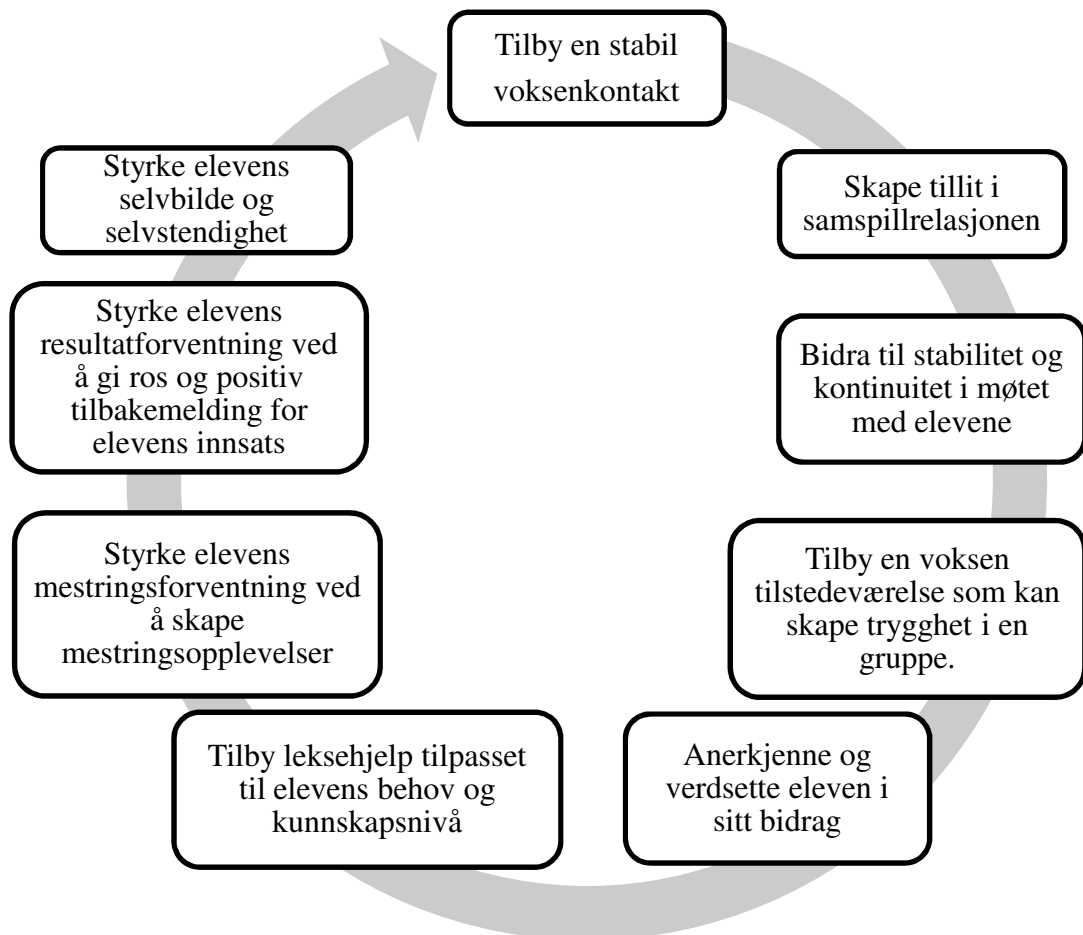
Tilby en stabil voksenkontakt

Skape tillit i samspillrelasjonen

Bidra til stabilitet og kontinuitet i møtet med elevene

Tilby en voksen tilstedeværelse som kan skape trygghet i en gruppe.

Anerkjenne og verdsette eleven i sitt bidrag

Tilby leksehjelp tilpasset til elevens behov og kunnskapsnivå

Styrke elevens mestringsforventning ved å skape mestringsopplevelser

Styrke elevens resultatforventning ved å gi ros og positiv tilbakemelding for elevens innsats

Styrke elevens selvbilde og selvstendighet